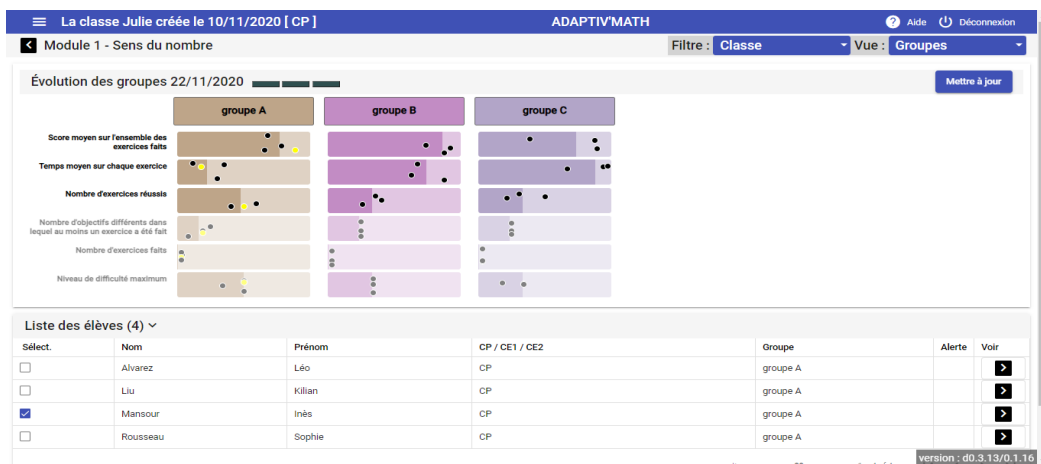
La classe Julie créée le 10/11/2020 [ CP ]

ADAPTIV'MATH

Aide Déconnexion

Module 1 - Sens du nombre

Filtre : Classe

Vue : Groupes

Évolution des groupes 22/11/2020

Mettre à jour

groupe A

groupe B

groupe C

Score moyen sur l'ensemble des exercices faits

Temps moyen sur chaque exercice

Nombre d'exercices réussis

Nombre d'objectifs différents dans lequel au moins un exercice a été fait

Nombre d'exercices faits

Niveau de difficulté maximum

Liste des élèves (4)

| Sélect. | Nom | Prénom | CP / CE1 / CE2 | Groupe | Alerte | Voir |
|---|---|---|---|---|---|---|
| ☐ | Alvarez | Léo | CP | groupe A | | |
| ☐ | Liu | Kilian | CP | groupe A | | |
| ☑ | Mansour | Inès | CP | groupe A | | |
| ☐ | Rousseau | Sophie | CP | groupe A | | |

version : d0.3.13/0.1.16